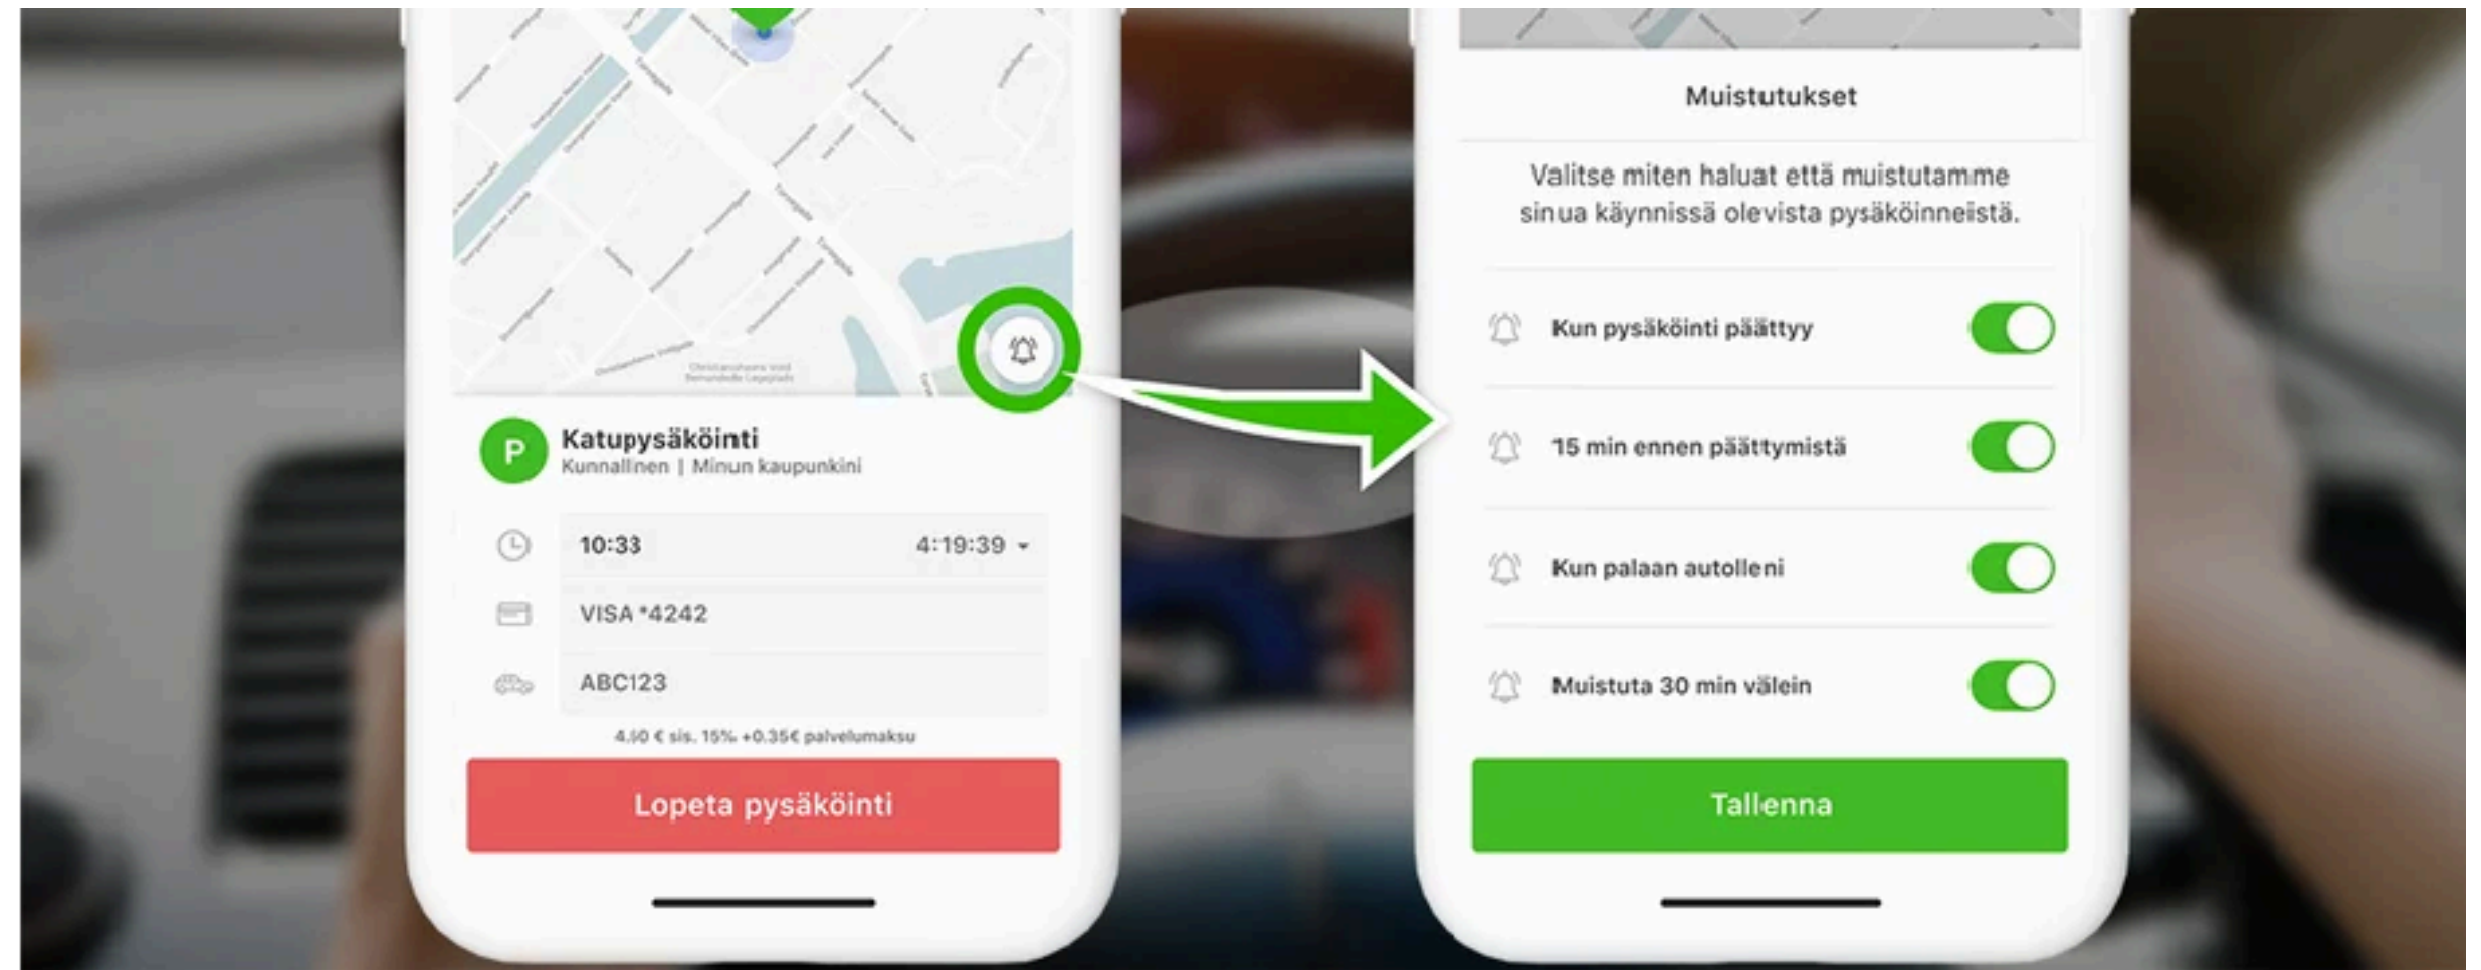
P
Katupysäköinti
Kunnallinen | Minun kaupunkini

10:33
4:19:39

VISA *4242

ABC123

4.50 € sis. 15% +0.35€ palvelumaksu

Lopeta pysäköinti

Muistutukset

Valitse miten haluat että muistutamme sinua käynnissä olevista pysäköinneistä.

Kun pysäköinti päättyy

15 min ennen päättymistä

Kun palaan autolleni

Muistuta 30 min välein

Tallenna